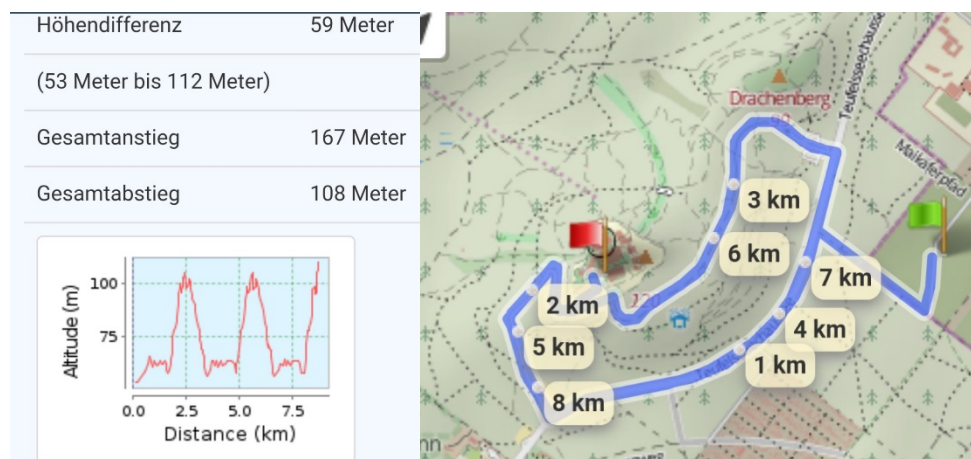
Höhendifferenz 59 Meter

(53 Meter bis 112 Meter)

Gesamtanstieg 167 Meter

Gesamtabstieg 108 Meter

100
75
Altitude (m)
0.0 2.5 5.0 7.5
Distance (km)

Drachenberg
Teufelsseechaussee
Maikäferpfad
120
3 km
6 km
7 km
2 km
4 km
5 km
1 km
8 km